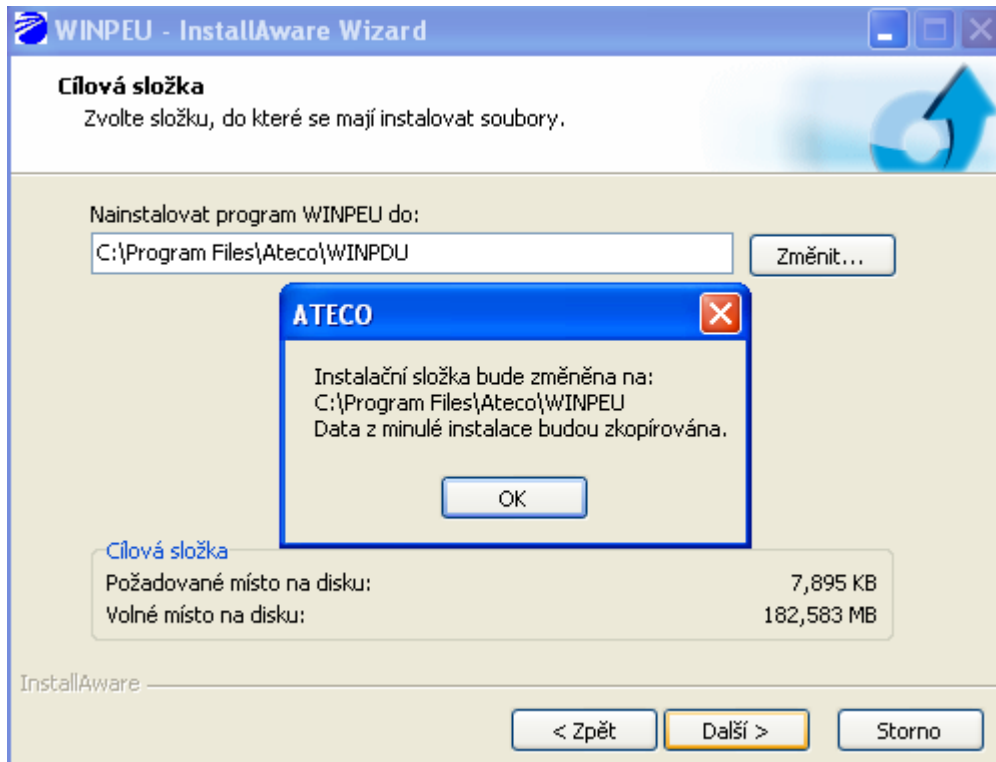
WINPEU - InstallAware Wizard

Cílová složka
Zvolte složku, do které se mají instalovat soubory.

Nainstalovat program WINPEU do:
C:\Program Files\Ateco\WINPDU
Změnit...

ATECO
Instalační složka bude změněna na:
C:\Program Files\Ateco\WINPEU
Data z minulé instalace budou zkopírována.
OK

Cílová složka
Požadované místo na disku: 7,895 KB
Volné místo na disku: 182,583 MB

InstallAware
< Zpět
Další >
Storno